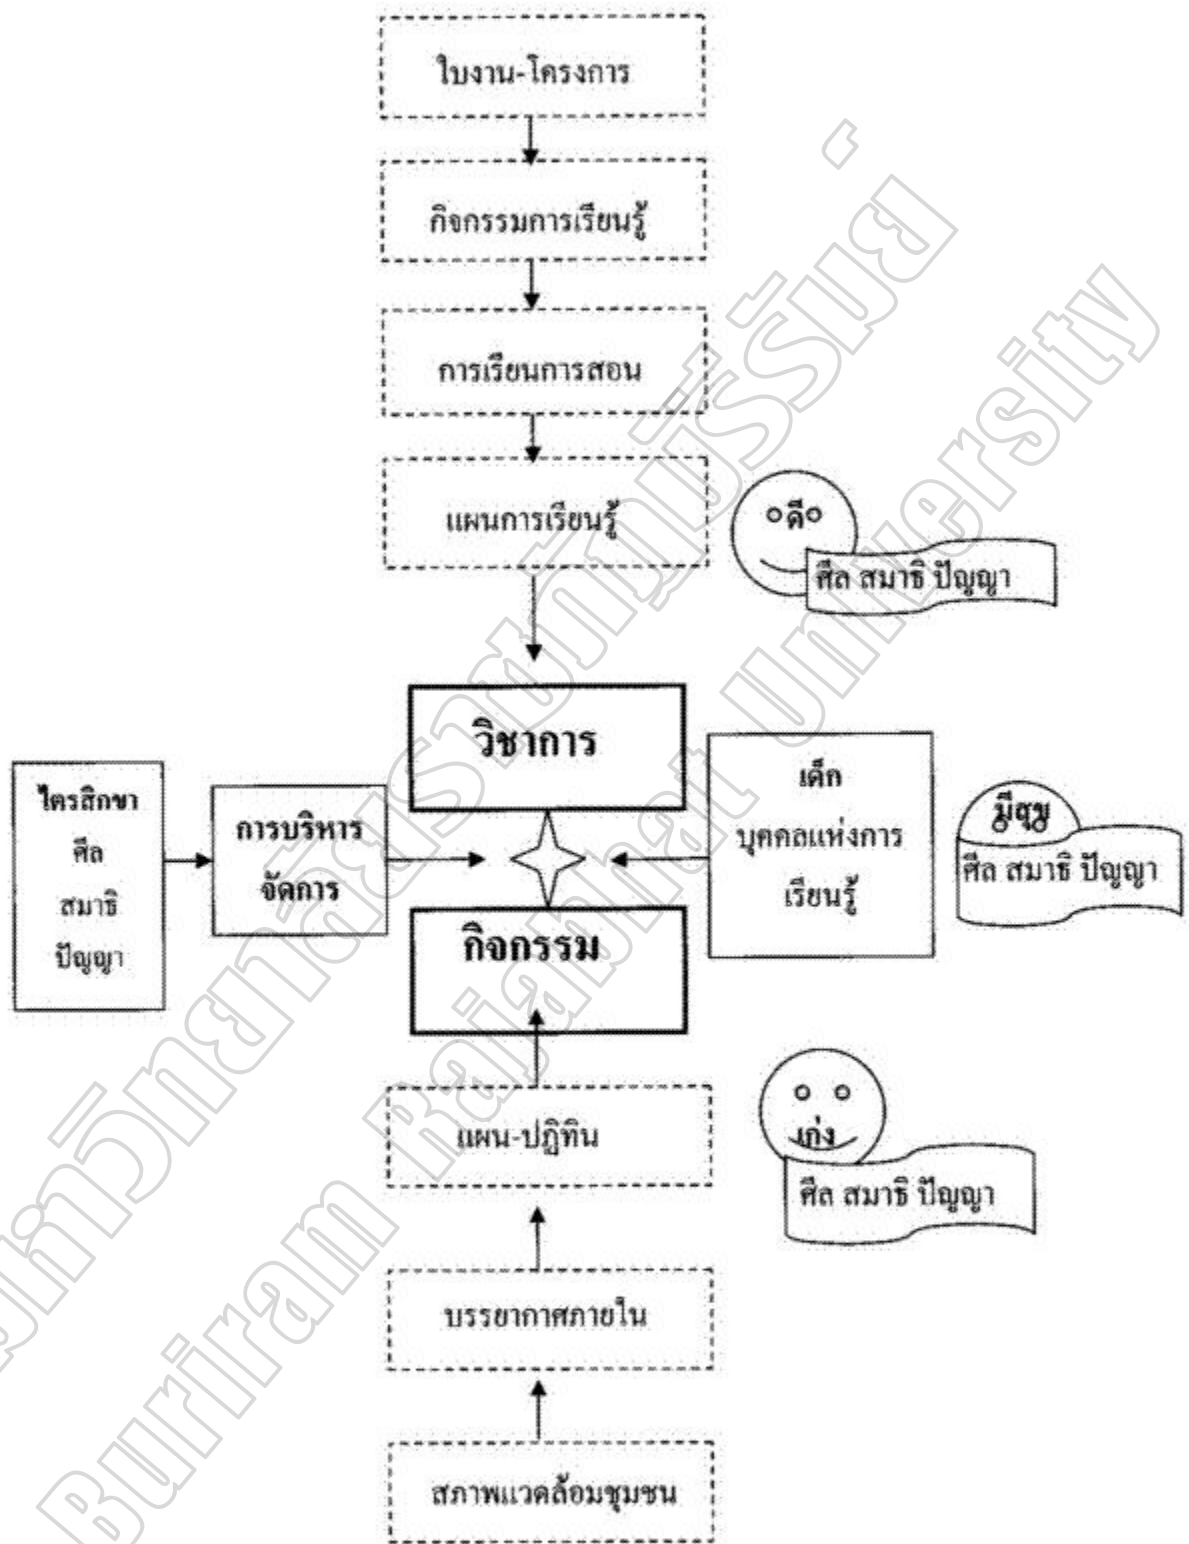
ใบงาน-โครงการ

กิจกรรมการเรียนรู้

การเรียนการสอน

แผนการเรียนรู้

ดี

ศีล สมาธิ ปัญญา

วิชาการ

ไตรสิกขา
ศีล
สมาธิ
ปัญญา

การบริหารจัดการ

เด็ก
บุคคลแห่งการเรียนรู้

มีสุข

ศีล สมาธิ ปัญญา

กิจกรรม

แผน-ปฏิทิน

เก่ง

ศีล สมาธิ ปัญญา

บรรยากาศภายใน

สภาพแวดล้อมชุมชน

มหาวิทยาลัยราชภัฏบุรีรัมย์

Buriram Rajabhat University